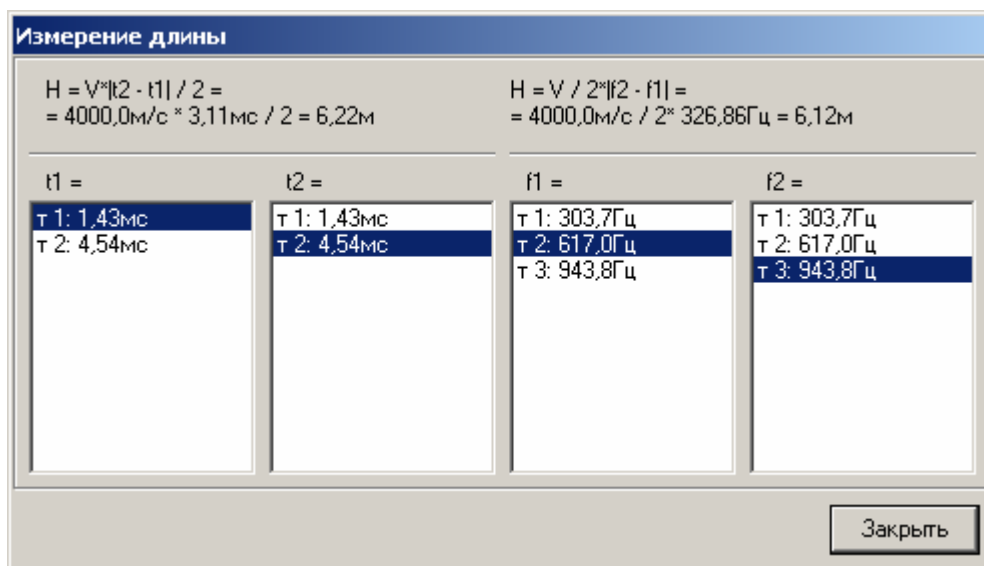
Измерение длины

H = V*|t2 - t1| / 2 =
= 4000,0м/с * 3,11мс / 2 = 6,22м

H = V / 2*|f2 - f1| =
= 4000,0м/с / 2* 326,86Гц = 6,12м

t1 =
т 1: 1,43мс
т 2: 4,54мс

t2 =
т 1: 1,43мс
т 2: 4,54мс

f1 =
т 1: 303,7Гц
т 2: 617,0Гц
т 3: 943,8Гц

f2 =
т 1: 303,7Гц
т 2: 617,0Гц
т 3: 943,8Гц

Закрыть